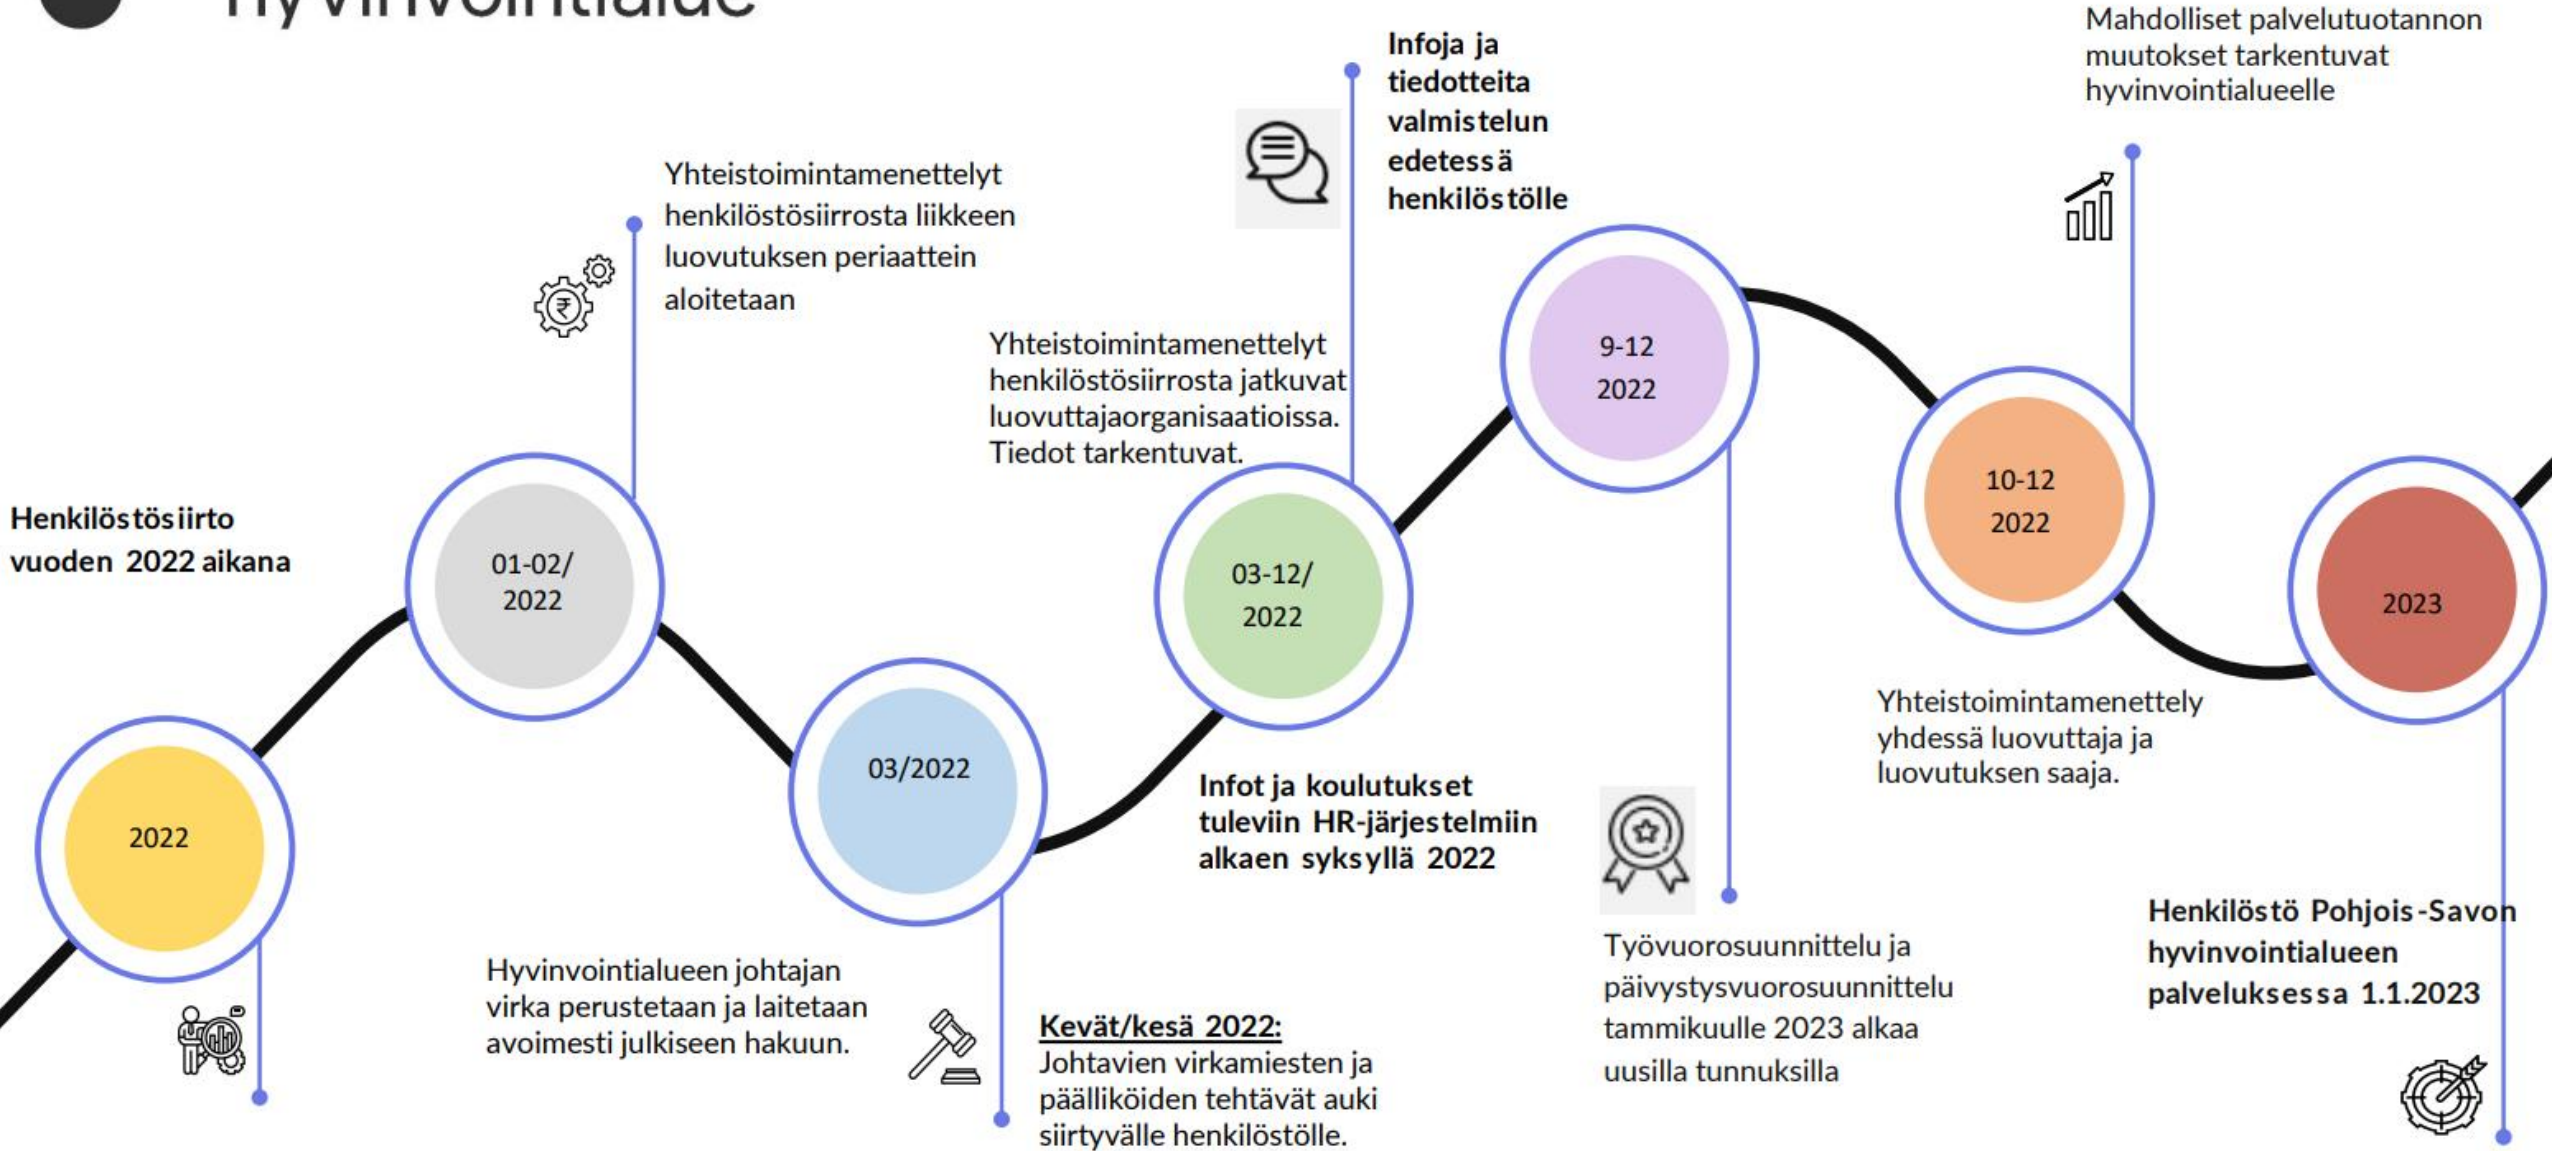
Hyvinvointialue

Henkilöstösiirto vuoden 2022 aikana

2022

01-02/ 2022

Yhteistoimintamenettelyt henkilöstösiirrosta liikkeen luovutuksen periaattein aloitetaan

03/2022

Hyvinvointialueen johtajan virka perustetaan ja laitetaan avoimesti julkiseen hakuun.

Kevät/kesä 2022: Johtavien virkamiesten ja päälliköiden tehtävät auki siirtyvälle henkilöstölle.

Yhteistoimintamenettelyt henkilöstösiirrosta jatkuvat luovuttajaorganisaatioissa. Tiedot tarkentuvat.

03-12/ 2022

Infot ja koulutukset tuleviin HR-järjestelmiin alkaen syksyllä 2022

Infoja ja tiedotteita valmistelun edetessä henkilöstölle

9-12 2022

Työvuorosuunnittelu ja päivystysvuorosuunnittelu tammikuulle 2023 alkaa uusilla tunnuksilla

10-12 2022

Mahdolliset palvelutuotannon muutokset tarkentuvat hyvinvointialueelle

Yhteistoimintamenettely yhdessä luovuttaja ja luovutuksen saaja.

2023

Henkilöstö Pohjois-Savon hyvinvointialueen palveluksessa 1.1.2023